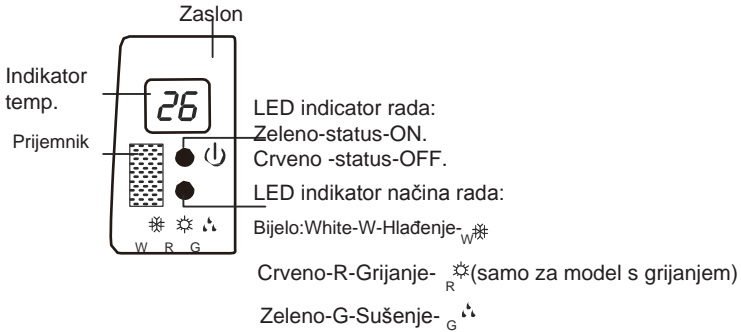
Zaslon

Indikator temp.

26

Prijemnik

W R G

LED indicator rada:
Zeleno-status-ON.
Crveno -status-OFF.

LED indikator načina rada:

Bijelo:White-W-Hlađenje-W

Crveno-R-Grijanje-R(samo za model s grijanjem)

Zeleno-G-Sušenje-G